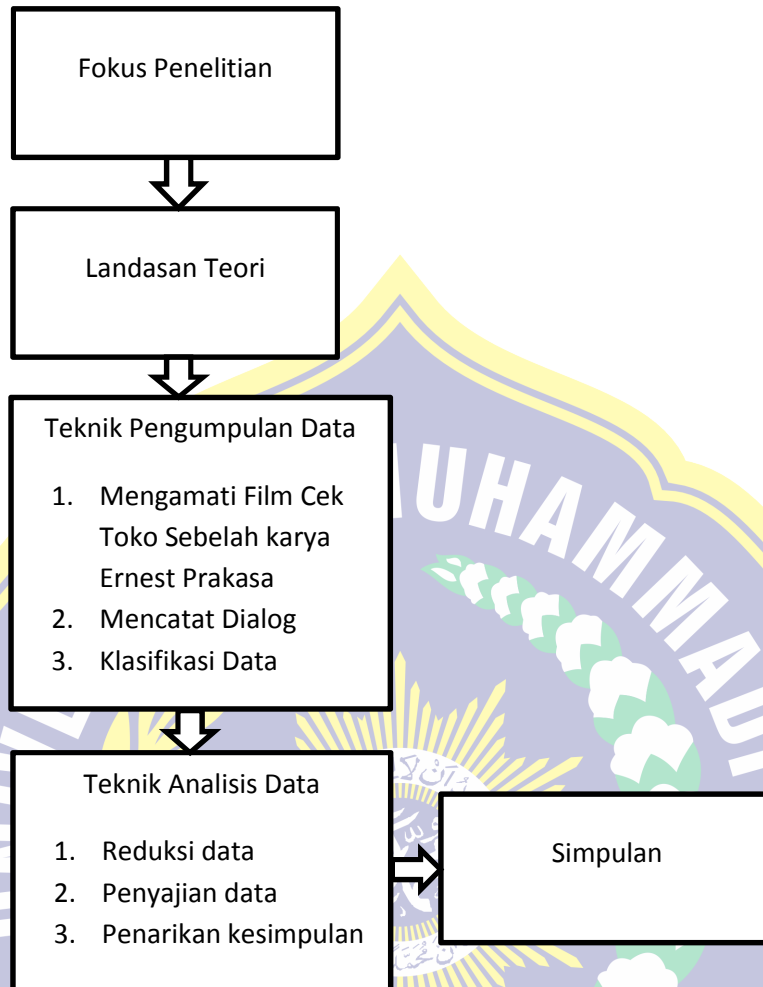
Fokus Penelitian

Landasan Teori

Teknik Pengumpulan Data

1. Mengamati Film Cek Toko Sebelah karya Ernest Prakasa
2. Mencatat Dialog
3. Klasifikasi Data

Teknik Analisis Data

1. Reduksi data
2. Penyajian data
3. Penarikan kesimpulan

Simpulan

UHAMMADI